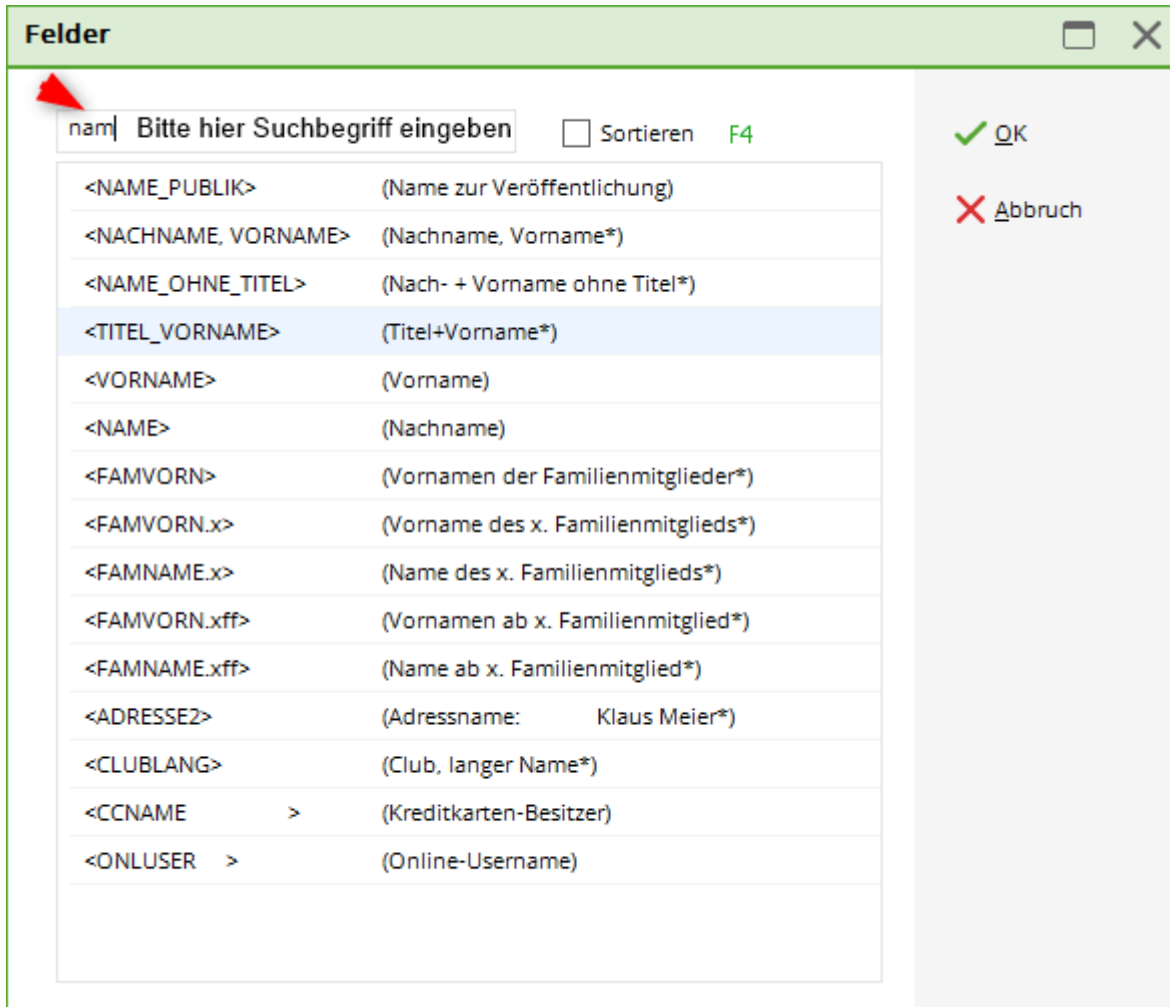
Felder

nam Bitte hier Suchbegriff eingeben

Sortieren F4

OK

Abbruch

| | |
|---|---|
| <NAME_PUBLIK> | (Name zur Veröffentlichung) |
| <NACHNAME, VORNAME> | (Nachname, Vorname*) |
| <NAME_OHNE_TITEL> | (Nach- + Vorname ohne Titel*) |
| <TITEL_VORNAME> | (Titel+Vorname*) |
| <VORNAME> | (Vorname) |
| <NAME> | (Nachname) |
| <FAMVORN> | (Vornamen der Familienmitglieder*) |
| <FAMVORN.x> | (Vorname des x. Familienmitglieds*) |
| <FAMNAME.x> | (Name des x. Familienmitglieds*) |
| <FAMVORN.xff> | (Vornamen ab x. Familienmitglied*) |
| <FAMNAME.xff> | (Name ab x. Familienmitglied*) |
| <ADRESSE2> | (Adressname: Klaus Meier*) |
| <CLUBLANG> | (Club, langer Name*) |
| <CCNAME > | (Kreditkarten-Besitzer) |
| <ONLUSER > | (Online-Username) |